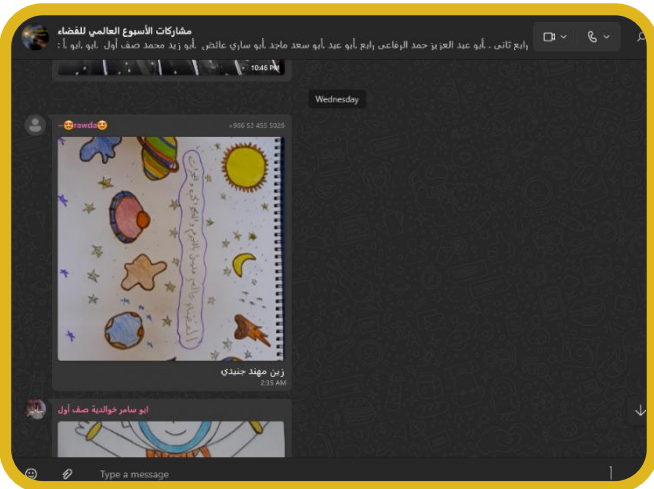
مشاركات الأسبوع العالمي للفضاء
رابع ثاني ، أبو عبد العزيز حمد الرفاعي رابع ،أبو عبد ،أبو سعد ماجد ،أبو ساري عائض ،أبو زيد محمد صف أول ،أبو ،أبو أ:

10:46 PM

Wednesday

~😍rawda😍 +966 53 455 5028

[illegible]

زين مهند جنيدي
2:33 AM

ابو سامر خوالدية صف أول

Type a message